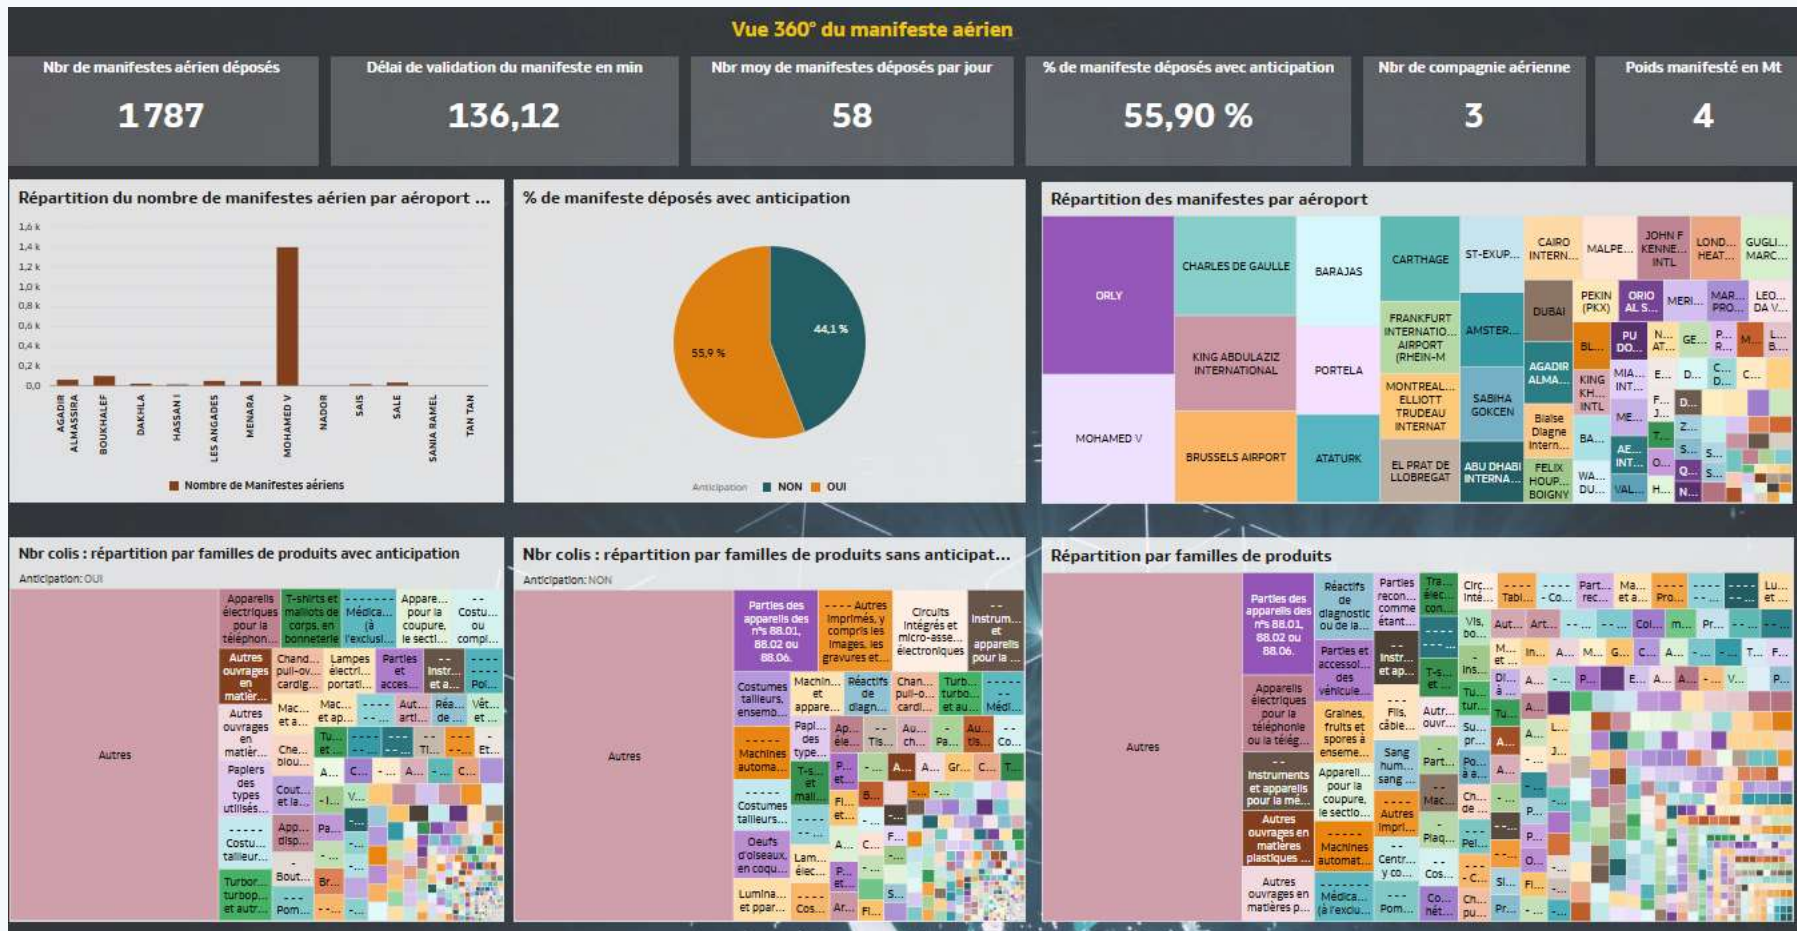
Vue 360° du manifeste aérien

Nbr de manifestes aérien déposés
1 787

Délai de validation du manifeste en min
136,12

Nbr moy de manifestes déposés par jour
58

% de manifeste déposés avec anticipation
55,90 %

Nbr de compagnie aérienne
3

Poids manifesté en Mt
4

Répartition du nombre de manifestes aérien par aéroport ...

1,6 k
1,4 k
1,2 k
1,0 k
0,8 k
0,6 k
0,4 k
0,2 k
0,0

AGADIR ALMASSIRA
BOUKHALEF
DAKHLA
HASSAN I
LES ANGADES
MENARA
MOHAMED V
NADOR
SAIS
SALE
SANIA RAMEL
TAN TAN

Nombre de Manifestes aériens

% de manifeste déposés avec anticipation

44,1 %
55,9 %

Anticipation NON OUI

Répartition des manifestes par aéroport

ORLY
MOHAMED V
CHARLES DE GAULLE
KING ABDULAZIZ INTERNATIONAL
BRUSSELS AIRPORT
BARAJAS
PORTELA
ATATURK
CARTHAGE
FRANKFURT INTERNATIO... AIRPORT (RHEIN-M
MONTREAL... ELLIOTT TRUDEAU INTERNAT
EL PRAT DE LLOBREGAT
ST-EXUP...
AMSTER...
SABIHA GOKCEN
ABU DHABI INTERNA...
CAIRO INTERN...
DUBAI
AGADIR ALMA...
Blaise Diagne Intern...
FELIX HOUP... BOIGNY
MALPE...
JOHN F KENNE... INTL
LOND... HEAT...
GUGLI... MARC...
PEKIN (PKX)
ORIO AL S...
MERI...
MAR... PRO...
LEO... DA V...
KING KH... INTL
PU DO...
BL...
BA...
WA... DU...
MIA... INT...
ME...
AE... INT...
VAL...

Nbr colis : répartition par familles de produits avec anticipation
Anticipation: OUI

Autres
Appareils électriques pour la téléphon...
T-shirts et maillots de corps, en bonneterie
Médica... (à l'exclusi...
Appare... pour la coupure, le secti...
Costu... ou compl...
Autres ouvrages en matièr...
Chand... pull-ov... cardig...
Lampes électri... portati...
Parties et acces...
Instr... et a...
Pol...
Autres ouvrages en matièr...
Mac... et a...
Mac... et ap...
Aut... arti...
Réa... de...
Vêt... et...
Papiers des types utilisés...
Che... blou...
Costu... tailleur...
Cout... et la...
App... disp...
Pa...
Turbor... turbop... et autr...
Bout...
Br...
Pom...

Nbr colis : répartition par familles de produits sans anticipat...
Anticipation: NON

Autres
Parties des appareils des nºs 88.01, 88.02 ou 88.06.
Autres imprimés, y compris les images, les gravures et...
Circuits intégrés et micro-asse... électroniques
Instrum... et appareils pour la ...
Costumes tailleurs, ensemb...
Machin... et appare...
Réactifs de diagn...
Chan... pull-o... cardi...
Turb... turbo... et au...
Médi...
Machines automa...
Papi... des type...
Costumes tailleurs...
Oeufs d'oiseaux, en coqu...
Lam... élec...
Lumina... et ppar...
Cos...

Répartition par familles de produits

Autres
Parties des appareils des nºs 88.01, 88.02 ou 88.06.
Réactifs de diagnostic ou de la...
Parties recon... comme étant...
Appareils électriques pour la téléphonie ou la télég...
Parties et accessoi... des véhicule...
Instr... et ap...
Graines, fruits et spores à ensense...
Fils, câble...
Instruments et appareils pour la mé...
Appareil... pour la coupure, le sectio...
Sang hum... sang ...
Autres ouvrages en matières plastiques ...
Machines automat...
Autres impri...
Autres ouvrages en matières p...
Médica... (à l'exclu...
Centr... y co...
Pom...